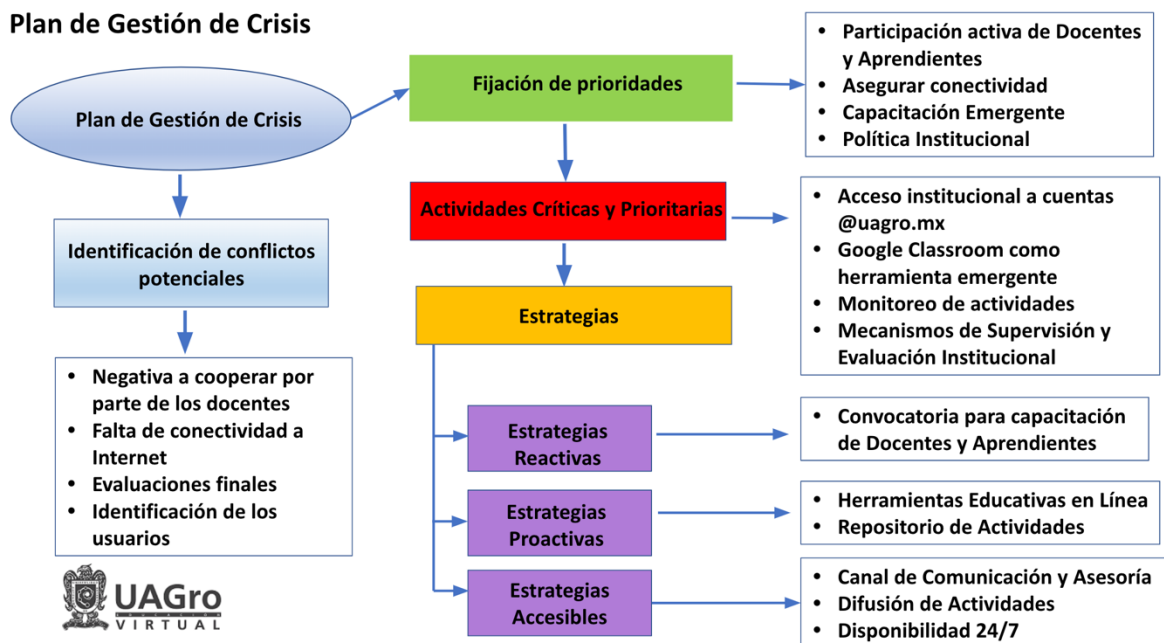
Plan de Gestión de Crisis

Plan de Gestión de Crisis

Identificación de conflictos potenciales

- Negativa a cooperar por parte de los docentes
- Falta de conectividad a Internet
- Evaluaciones finales
- Identificación de los usuarios

UAGro VIRTUAL

Fijación de prioridades

- Participación activa de Docentes y Aprendientes
- Asegurar conectividad
- Capacitación Emergente
- Política Institucional

Actividades Críticas y Prioritarias

- Acceso institucional a cuentas @uagro.mx
- Google Classroom como herramienta emergente
- Monitoreo de actividades
- Mecanismos de Supervisión y Evaluación Institucional

Estrategias

Estrategias Reactivas

- Convocatoria para capacitación de Docentes y Aprendientes

Estrategias Proactivas

- Herramientas Educativas en Línea
- Repositorio de Actividades

Estrategias Accesibles

- Canal de Comunicación y Asesoría
- Difusión de Actividades
- Disponibilidad 24/7